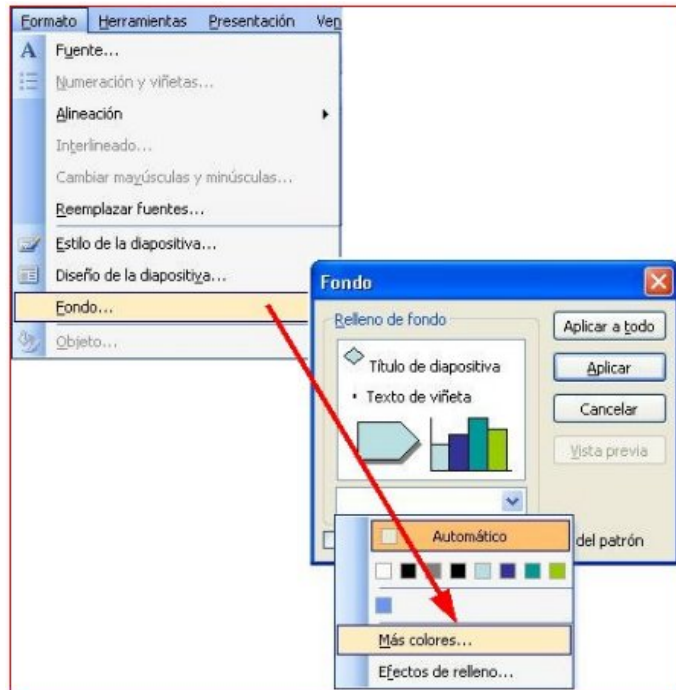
Formato Herramientas Presentación Ver

Fuente...
Numeración y viñetas...
Alineación
Interlineado...
Cambiar mayúsculas y minúsculas...
Reemplazar fuentes...
Estilo de la diapositiva...
Diseño de la diapositiva...
Fondo...
Objeto...

Fondo

Relleno de fondo
Título de diapositiva
• Texto de viñeta

Aplicar a todo
Aplicar
Cancelar
Vista previa

Automático
del patrón
Más colores...
Efectos de relleno...